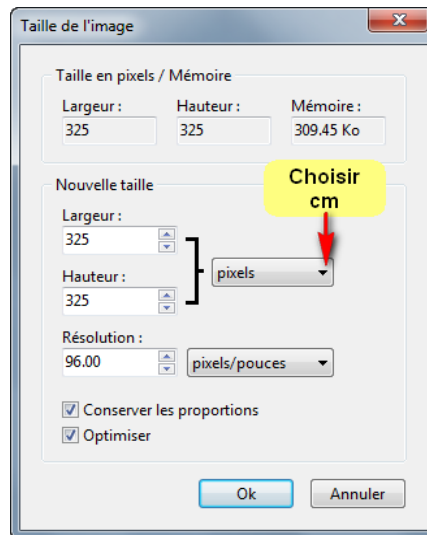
Taille de l'image

Taille en pixels / Mémoire

Largeur :
325

Hauteur :
325

Mémoire :
309.45 Ko

Nouvelle taille

Choisir cm

Largeur :
325

Hauteur :
325

pixels

Résolution :
96.00

pixels/pouces

Conserver les proportions

Optimiser

Ok

Annuler